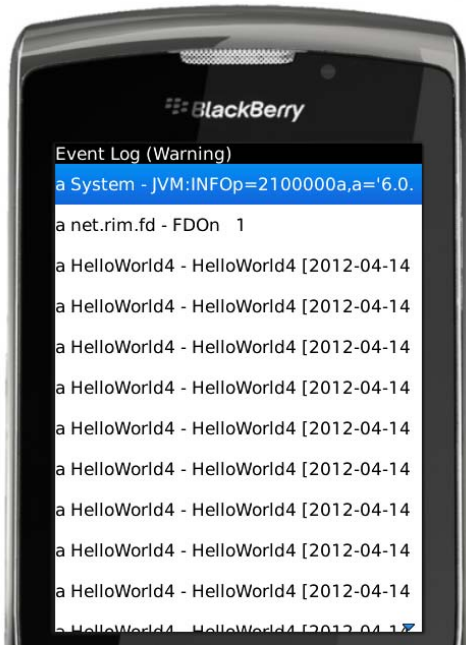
BlackBerry

Event Log (Warning)

a System - JVM:INFOp=2100000a,a='6.0.

a net.rim.fd - FDOn 1

a HelloWorld4 - HelloWorld4 [2012-04-14

a HelloWorld4 - HelloWorld4 [2012-04-14

a HelloWorld4 - HelloWorld4 [2012-04-14

a HelloWorld4 - HelloWorld4 [2012-04-14

a HelloWorld4 - HelloWorld4 [2012-04-14

a HelloWorld4 - HelloWorld4 [2012-04-14

a HelloWorld4 - HelloWorld4 [2012-04-14

a HelloWorld4 - HelloWorld4 [2012-04-14

a HelloWorld4 - HelloWorld4 [2012-04-14

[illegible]